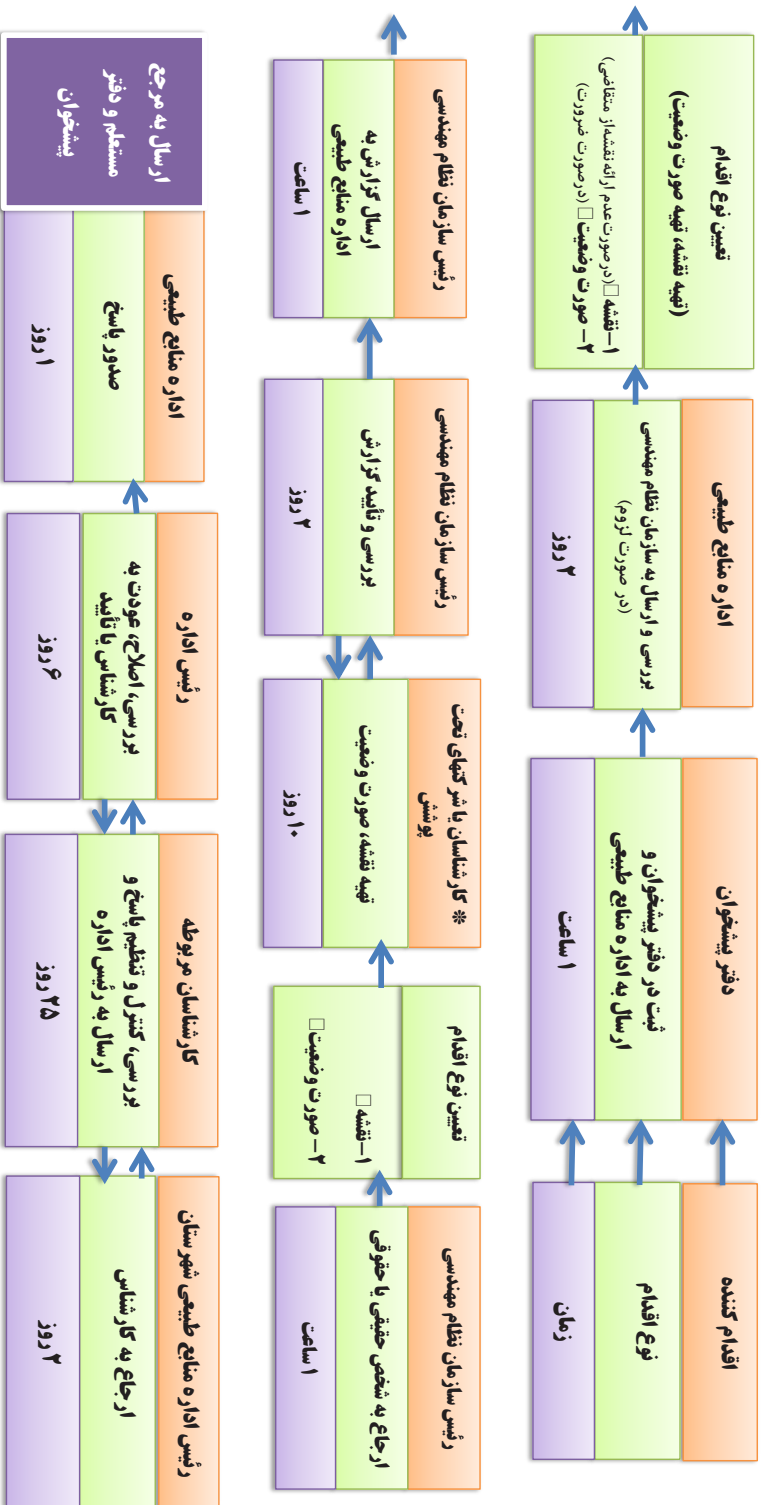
اقدام کننده
نوع اقدام
زمان

دفتر پیشخوان
ثبت در دفتر پیشخوان و ارسال به اداره منابع طبیعی
۱ ساعت

اداره منابع طبیعی
بررسی و ارسال به سازمان نظام مهندسی (در صورت لزوم)
۲ روز

تعیین نوع اقدام
(تهیه نقشه، تهیه صورت وضعیت)
۱– نقشه □ (در صورت عدم ارائه نقشه از متقاضی)
۲– صورت وضعیت □ (در صورت ضرورت)

رئیس سازمان نظام مهندسی
ارجاع به شخص حقیقی یا حقوقی
۱ ساعت

تعیین نوع اقدام
۱– نقشه □
۲– صورت وضعیت □

* کارشناسان یا شرکتهای تحت پوشش
تهیه نقشه، صورت وضعیت
۱۰ روز

رئیس سازمان نظام مهندسی
بررسی و تأیید گزارش
۲ روز

رئیس سازمان نظام مهندسی
ارسال گزارش به اداره منابع طبیعی
۱ ساعت

رئیس اداره منابع طبیعی شهرستان
ارجاع به کارشناس
۲ روز

کارشناسان مربوطه
بررسی، کنترل و تنظیم پاسخ و ارسال به رئیس اداره
۲۵ روز

رئیس اداره
بررسی، اصلاح، عودت به کارشناس یا تأیید
۶ روز

اداره منابع طبیعی
صدور پاسخ
۱ روز

ارسال به مرجع مستعلم و دفتر پیشخوان